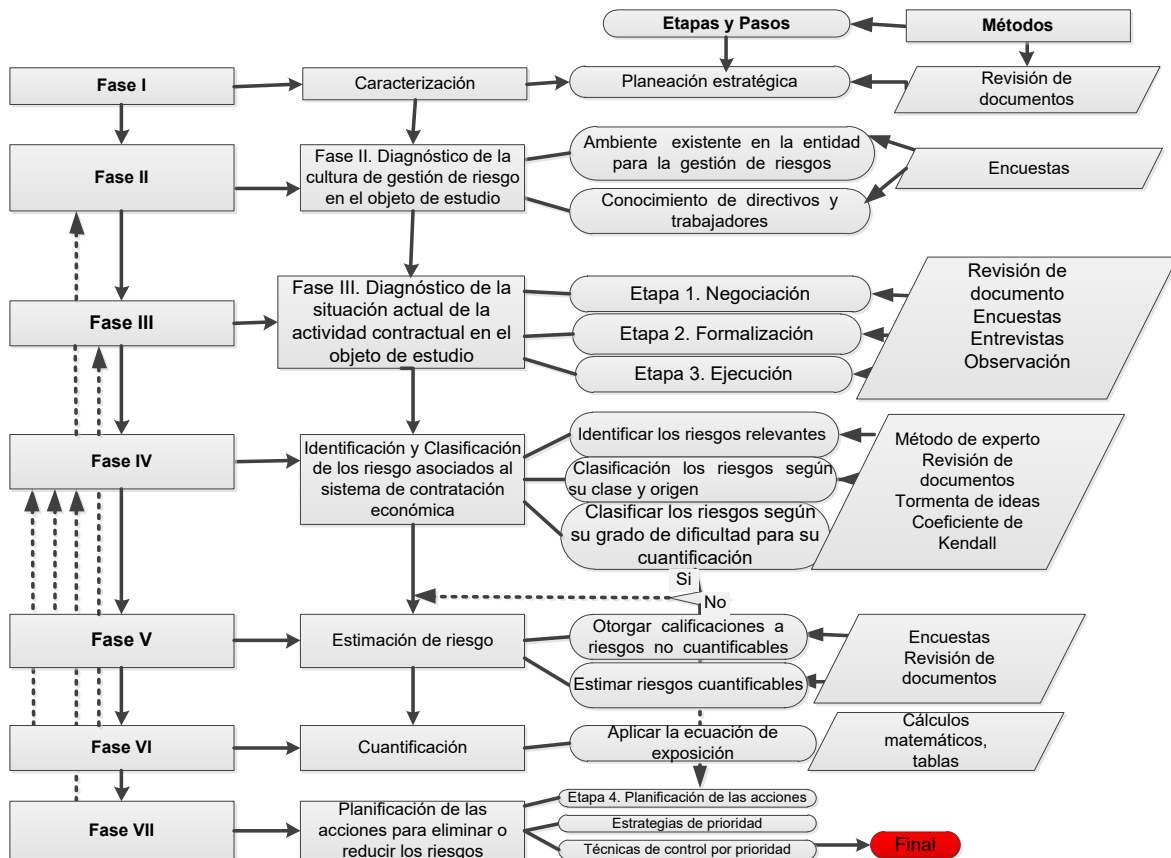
Etapas y Pasos

Métodos

Fase I

Caracterización

Planeación estratégica

Revisión de documentos

Fase II

Fase II. Diagnóstico de la cultura de gestión de riesgo en el objeto de estudio

Ambiente existente en la entidad para la gestión de riesgos

Conocimiento de directivos y trabajadores

Encuestas

Fase III

Fase III. Diagnóstico de la situación actual de la actividad contractual en el objeto de estudio

Etapa 1. Negociación

Etapa 2. Formalización

Etapa 3. Ejecución

Revisión de documento
Encuestas
Entrevistas
Observación

Fase IV

Identificación y Clasificación de los riesgo asociados al sistema de contratación económica

Identificar los riesgos relevantes

Clasificación los riesgos según su clase y origen

Clasificar los riesgos según su grado de dificultad para su cuantificación

Método de experto
Revisión de documentos
Tormenta de ideas
Coeficiente de Kendall

Si

No

Fase V

Estimación de riesgo

Otorgar calificaciones a riesgos no cuantificables

Estimar riesgos cuantificables

Encuestas
Revisión de documentos

Fase VI

Cuantificación

Aplicar la ecuación de exposición

Cálculos matemáticos, tablas

Fase VII

Planificación de las acciones para eliminar o reducir los riesgos

Etapa 4. Planificación de las acciones

Estrategias de prioridad

Técnicas de control por prioridad

Final